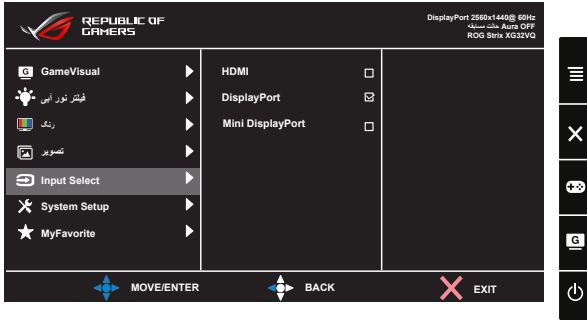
REPUBLIC OF GAMERS

DisplayPort 2560x1440@ 60Hz
حالت مسابقه Aura OFF
ROG Strix XG32VQ

G GameVisual
فیلتر نور آبی
رنگ
تصویر
Input Select
System Setup
MyFavorite

HDMI
DisplayPort
Mini DisplayPort

MOVE/ENTER
BACK
EXIT